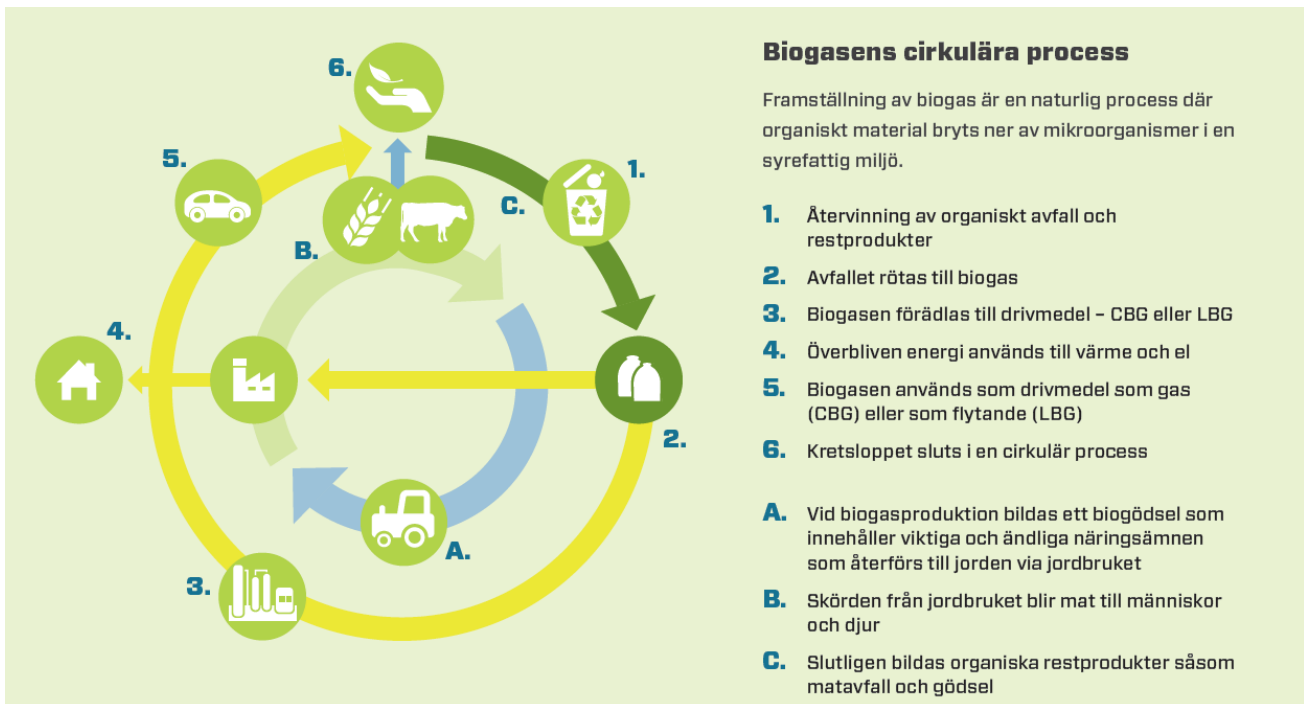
6.

5.

1.

C.

B.

4.

2.

A.

3.

Biogasens cirkulära process

Framställning av biogas är en naturlig process där organiskt material bryts ner av mikroorganismer i en syrefattig miljö.

1. Återvinning av organiskt avfall och restprodukter

2. Avfallet rötas till biogas

3. Biogasen förädlas till drivmedel – CBG eller LBG

4. Överbliven energi används till värme och el

5. Biogasen används som drivmedel som gas (CBG) eller som flytande (LBG)

6. Kretsloppet sluts i en cirkulär process

A. Vid biogasproduktion bildas ett biogödsel som innehåller viktiga och ändliga näringsämnen som återförs till jorden via jordbruket

B. Skörden från jordbruket blir mat till människor och djur

C. Slutligen bildas organiska restprodukter såsom matavfall och gödsel